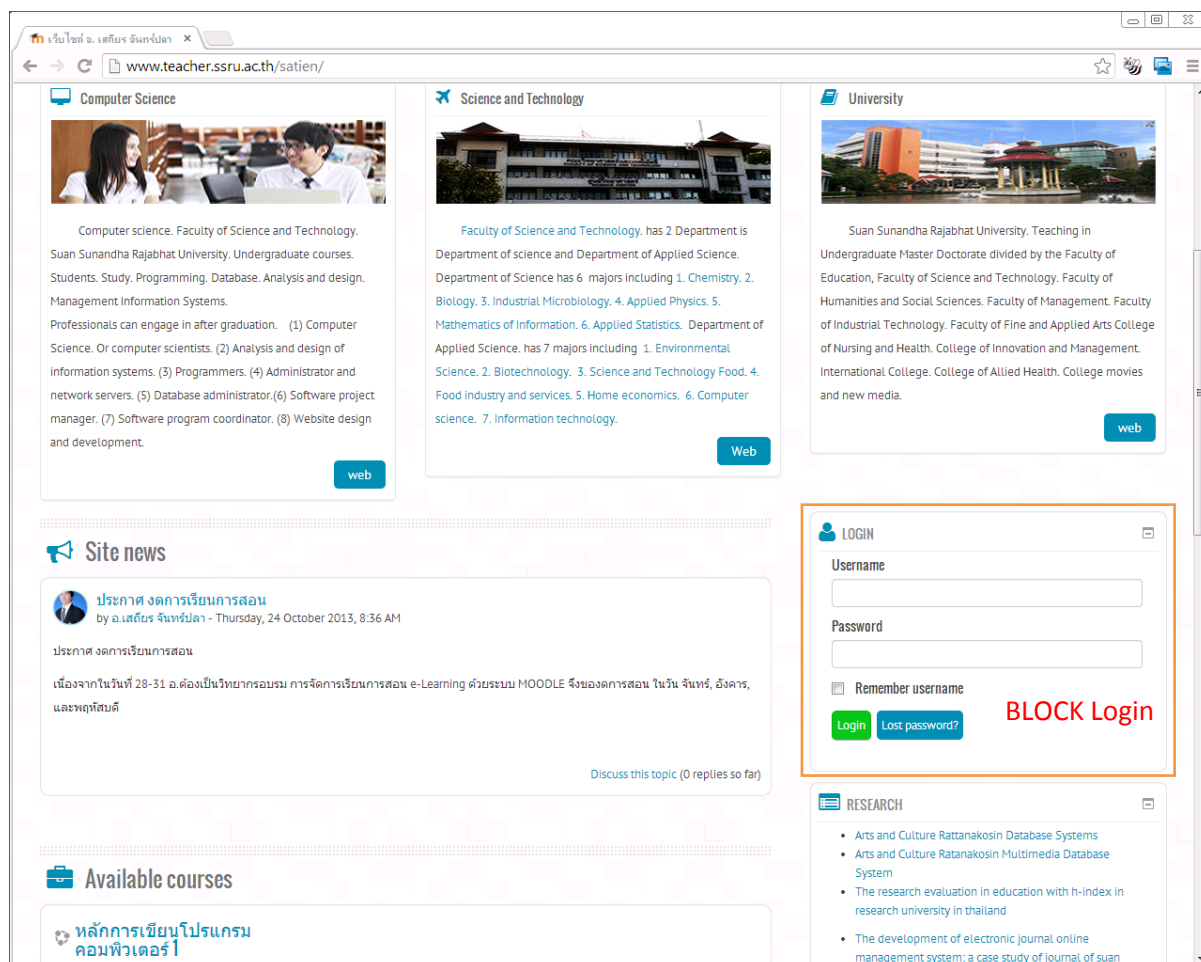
เว็บไซต์ อ. เสถียร จันทร์ปลา ×

www.teacher.ssru.ac.th/satien/

Computer Science

Computer science. Faculty of Science and Technology. Suan Sunandha Rajabhat University. Undergraduate courses. Students. Study. Programming. Database. Analysis and design. Management Information Systems.
Professionals can engage in after graduation. (1) Computer Science. Or computer scientists. (2) Analysis and design of information systems. (3) Programmers. (4) Administrator and network servers. (5) Database administrator.(6) Software project manager. (7) Software program coordinator. (8) Website design and development.

web

Science and Technology

Faculty of Science and Technology. has 2 Department is Department of science and Department of Applied Science. Department of Science has 6 majors including 1. Chemistry. 2. Biology. 3. Industrial Microbiology. 4. Applied Physics. 5. Mathematics of Information. 6. Applied Statistics. Department of Applied Science. has 7 majors including 1. Environmental Science. 2. Biotechnology. 3. Science and Technology Food. 4. Food industry and services. 5. Home economics. 6. Computer science. 7. Information technology.

Web

University

Suan Sunandha Rajabhat University. Teaching in Undergraduate Master Doctorate divided by the Faculty of Education, Faculty of Science and Technology. Faculty of Humanities and Social Sciences. Faculty of Management. Faculty of Industrial Technology. Faculty of Fine and Applied Arts College of Nursing and Health. College of Innovation and Management. International College. College of Allied Health. College movies and new media.

web

Site news

ประกาศ งดการเรียนการสอน
by อ.เสถียร จันทร์ปลา - Thursday, 24 October 2013, 8:36 AM

ประกาศ งดการเรียนการสอน

เนื่องจากในวันที่ 28-31 อ.ต้องเป็นวิทยากรอบรม การจัดการเรียนการสอน e-Learning ด้วยระบบ MOODLE จึงของดการสอน ในวัน จันทร์, อังคาร, และพฤหัสบดี

Discuss this topic (0 replies so far)

LOGIN

Username

Password

Remember username

Login Lost password?

BLOCK Login

RESEARCH

- Arts and Culture Rattanakosin Database Systems
- Arts and Culture Ratanakosin Multimedia Database System
- The research evaluation in education with h-index in research university in thailand
- The development of electronic journal online management system: a case study of journal of suan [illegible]

Available courses

หลักการเขียนโปรแกรมคอมพิวเตอร์ 1